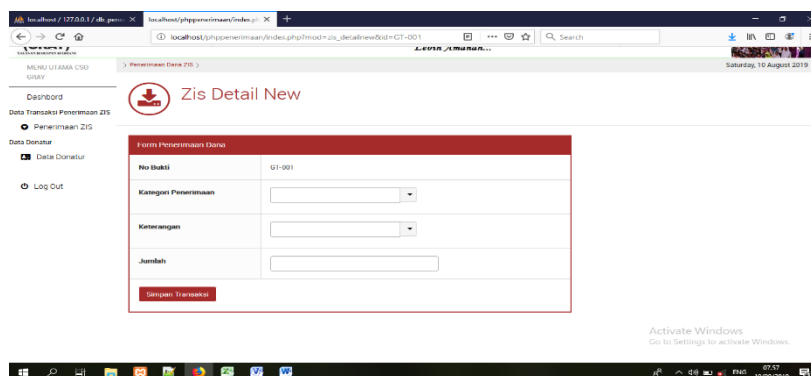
localhost / 127.0.0.1 / db_penu ×
localhost/phppenerimaan/index.ph ×
+

localhost/phppenerimaan/index.php?mod=zis_detailnew&id=GT-001
Search

Lebih Amanah...

MENU UTAMA CSO GRAY
> Penerimaan Dana ZIS >
Saturday, 10 August 2019

Dashbord
Data Transaksi Penerimaan ZIS
Penerimaan ZIS
Data Donatur
Data Donatur
Log Out

Zis Detail New

Form Penerimaan Dana

| No Bukti | GT-001 |
|---|---|
| Kategori Penerimaan | |
| Keterangan | |
| Jumlah | |

Simpan Transaksi

Activate Windows
Go to Settings to activate Windows.

ENG 07.57